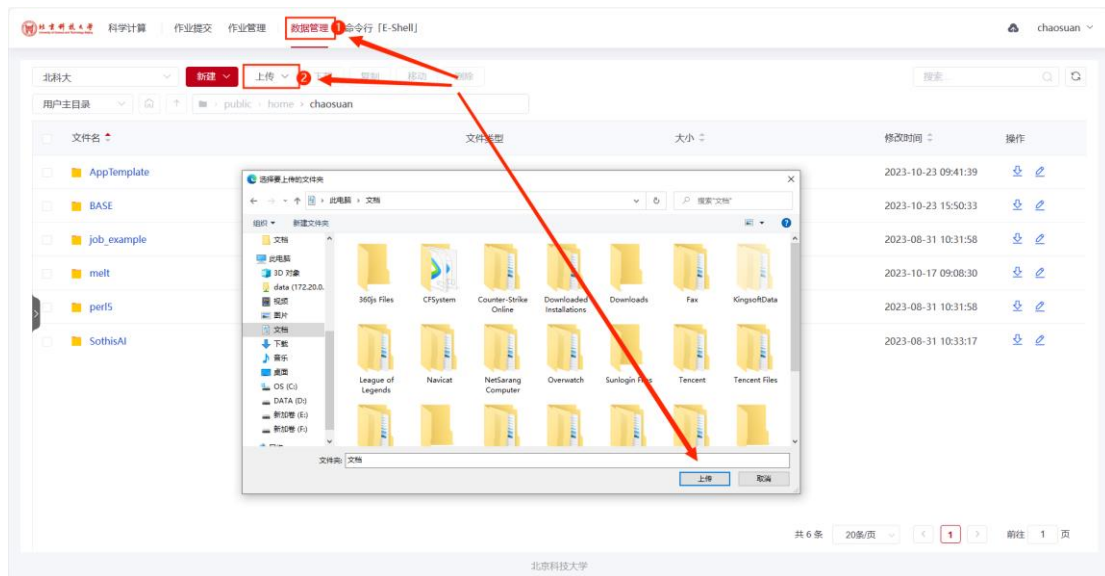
北京科技大学 科学计算 作业提交 作业管理 数据管理 1 命令行「E-Shell」 chaosuan

北科大 新建 上传 2 复制 移动 删除 搜索

用户主目录 public › home › chaosuan

| 文件名 | 文件类型 | 大小 | 修改时间 | 操作 |
|---|---|---|---|---|
| AppTemplate | | | 2023-10-23 09:41:39 | |
| BASE | | | 2023-10-23 15:50:33 | |
| job_example | | | 2023-08-31 10:31:58 | |
| melt | | | 2023-10-17 09:08:30 | |
| perl5 | | | 2023-08-31 10:31:58 | |
| SothisAI | | | 2023-08-31 10:33:17 | |

选择要上传的文件夹
此电脑 › 文档
搜索"文档"
组织 ▾ 新建文件夹
文档
此电脑
3D 对象
data (172.20.0.
视频
图片
文档
下载
音乐
桌面
OS (C:)
DATA (D:)
新加卷 (E:)
新加卷 (F:)
网络

360js Files CFSystem Counter-Strike Online Downloaded Installations Downloads Fax KingsoftData
League of Legends Navicat NetSarang Computer Overwatch Sunlogin Files Tencent Tencent Files

文件夹: 文档
上传 取消

共 6 条 20条/页 1 前往 1 页

北京科技大学